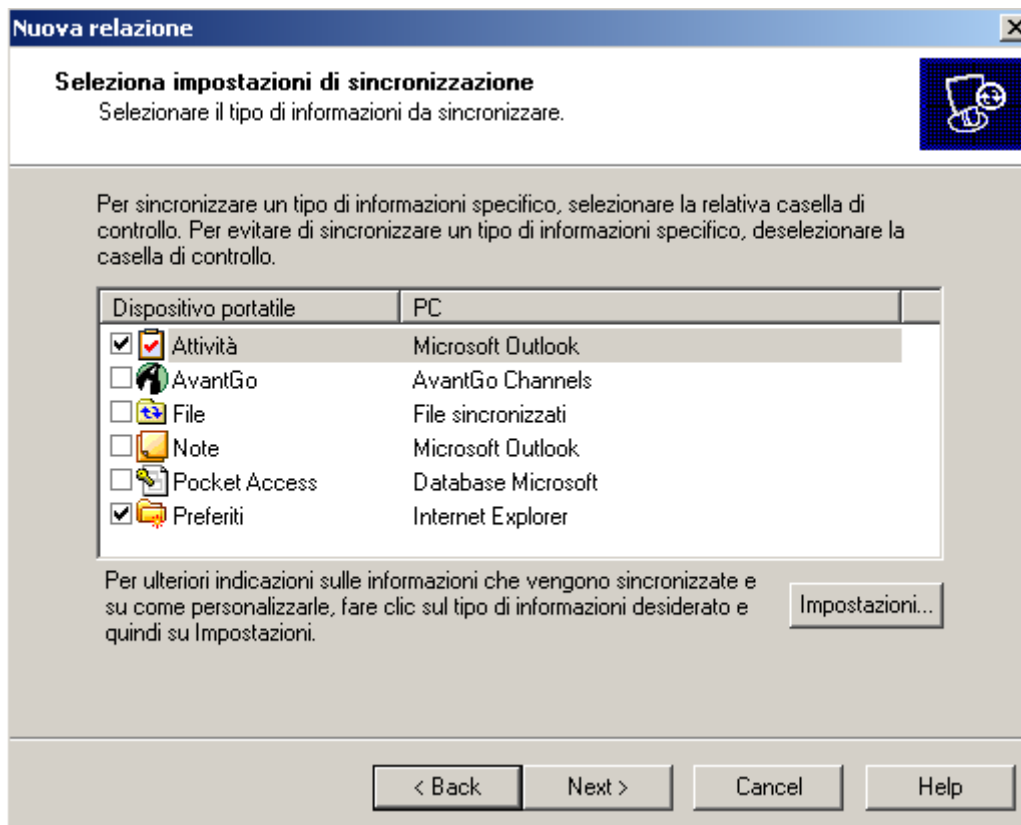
Nuova relazione

Seleziona impostazioni di sincronizzazione
Selezionare il tipo di informazioni da sincronizzare.

Per sincronizzare un tipo di informazioni specifico, selezionare la relativa casella di controllo. Per evitare di sincronizzare un tipo di informazioni specifico, deselezionare la casella di controllo.

| Dispositivo portatile | PC |
|---|---|
| Attività | Microsoft Outlook |
| AvantGo | AvantGo Channels |
| File | File sincronizzati |
| Note | Microsoft Outlook |
| Pocket Access | Database Microsoft |
| Preferiti | Internet Explorer |

Per ulteriori indicazioni sulle informazioni che vengono sincronizzate e su come personalizzarle, fare clic sul tipo di informazioni desiderato e quindi su Impostazioni.

Impostazioni...

< Back
Next >
Cancel
Help